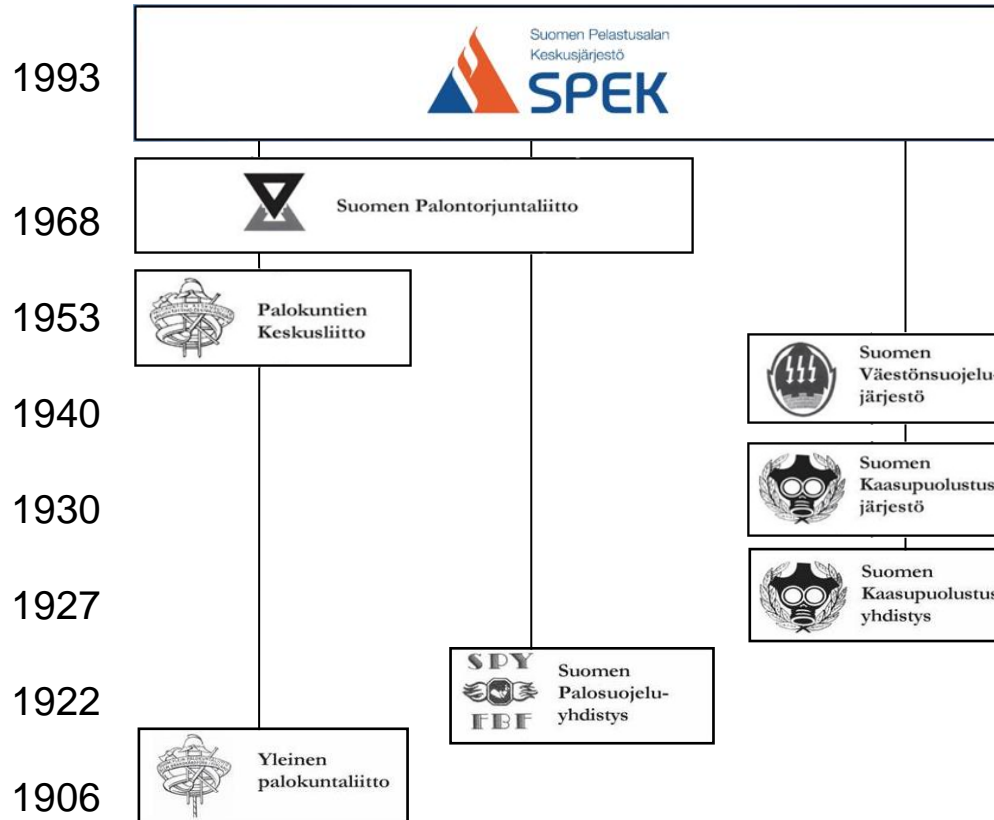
1993

Suomen Pelastusalan Keskusjärjestö
SPEK

1968

Suomen Palontorjuntaliitto

1953

Palokuntien Keskusliitto

Suomen Väestönsuojelu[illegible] järjestö

1940

Suomen Kaasupuolustus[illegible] järjestö

1930

Suomen Kaasupuolustus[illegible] yhdistys

1927

SPY
FBF
Suomen Palosuojeluyhdistys

1922

Yleinen palokuntaliitto

1906